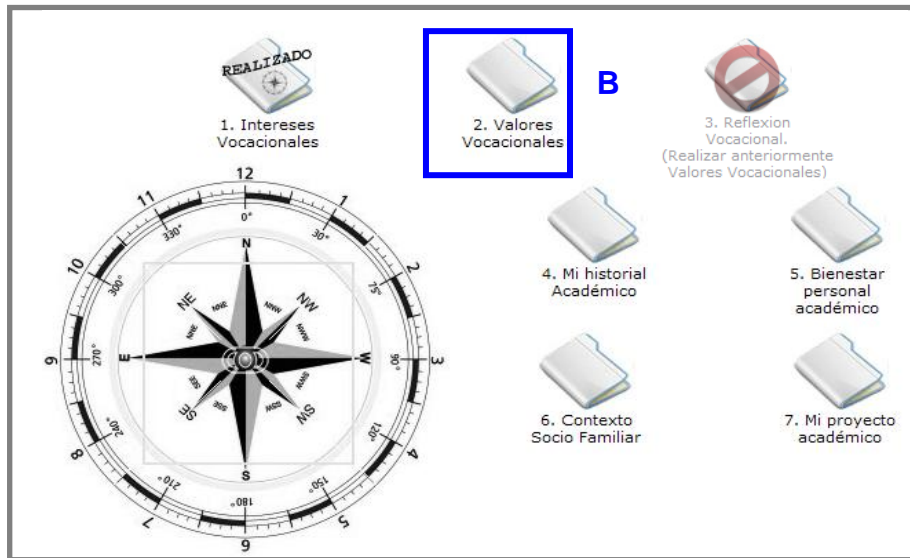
REALIZADO

1. Intereses Vocacionales

2. Valores Vocacionales

B

3. Reflexion Vocacional. (Realizar anteriormente Valores Vocacionales)

12
1
2
3
4
5
6
7
8
9
10
11
0°
30°
75°
90°
120°
150°
180°
210°
240°
270°
300°
330°
N
NE
NW
E
W
SE
SW
S
NNE
NNW
ENE
WNW
ESE
WSW
SSE
SSW

4. Mi historial Académico

5. Bienestar personal académico

6. Contexto Socio Familiar

7. Mi proyecto académico